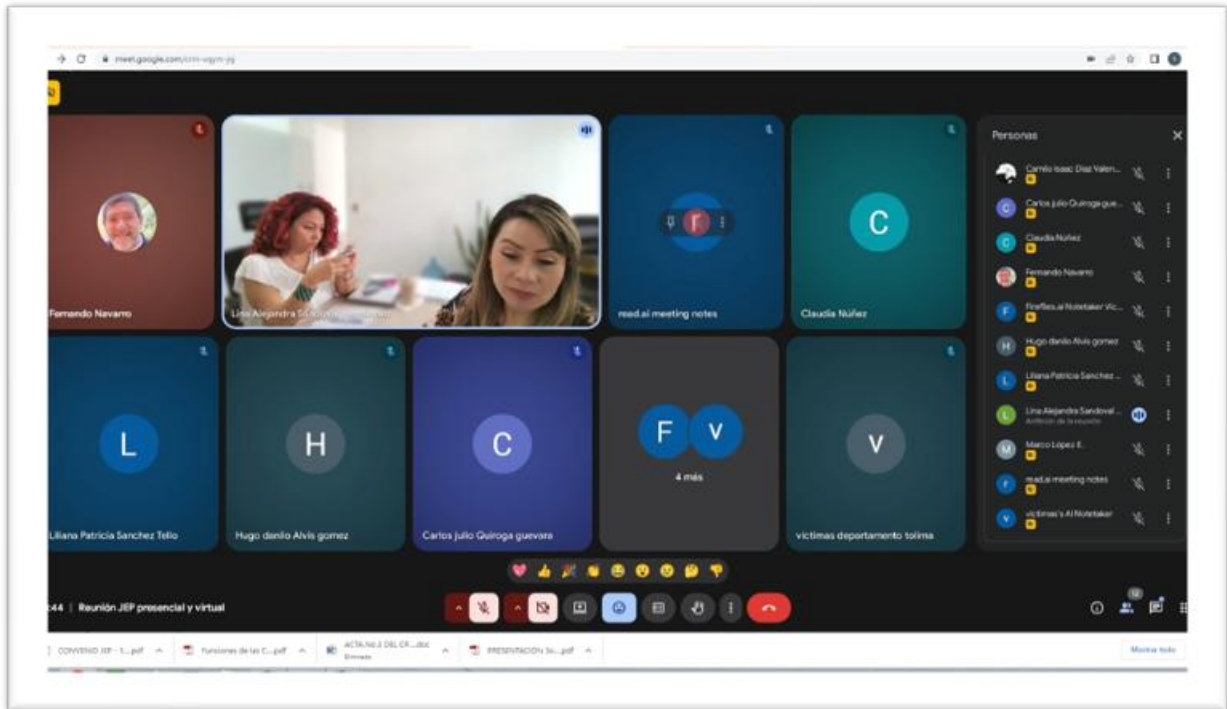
meet.google.com/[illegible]

Fernando Navarro

Lina Alejandra S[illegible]

read.ai meeting notes

C

Claudia Núñez

L

Liliana Patricia Sanchez Tello

H

Hugo danilo Alvis gomez

C

Carlos julio Quiroga guevara

F V

4 más

V

victimas departamento tolima

Personas

Camilo Isaac Diaz Valen...

Carlos julio Quiroga gue...

Claudia Nuñez

Fernando Navarro

Fireflies.ai Notetaker Vic...

Hugo danilo Alvis gomez

Liliana Patricia Sanchez ...

Lina Alejandra Sandoval ...

Anfitrión de la reunión

Marco López E.

read.ai meeting notes

victimas's AI Notetaker

:44 | Reunión JEP presencial y virtual

12

CONVENIO JEP - 1....pdf

Funciones de las C....pdf

ACTA No.2 DEL CR....doc

Eliminado

PRESENTACION 3x....pdf

Mostrar todo